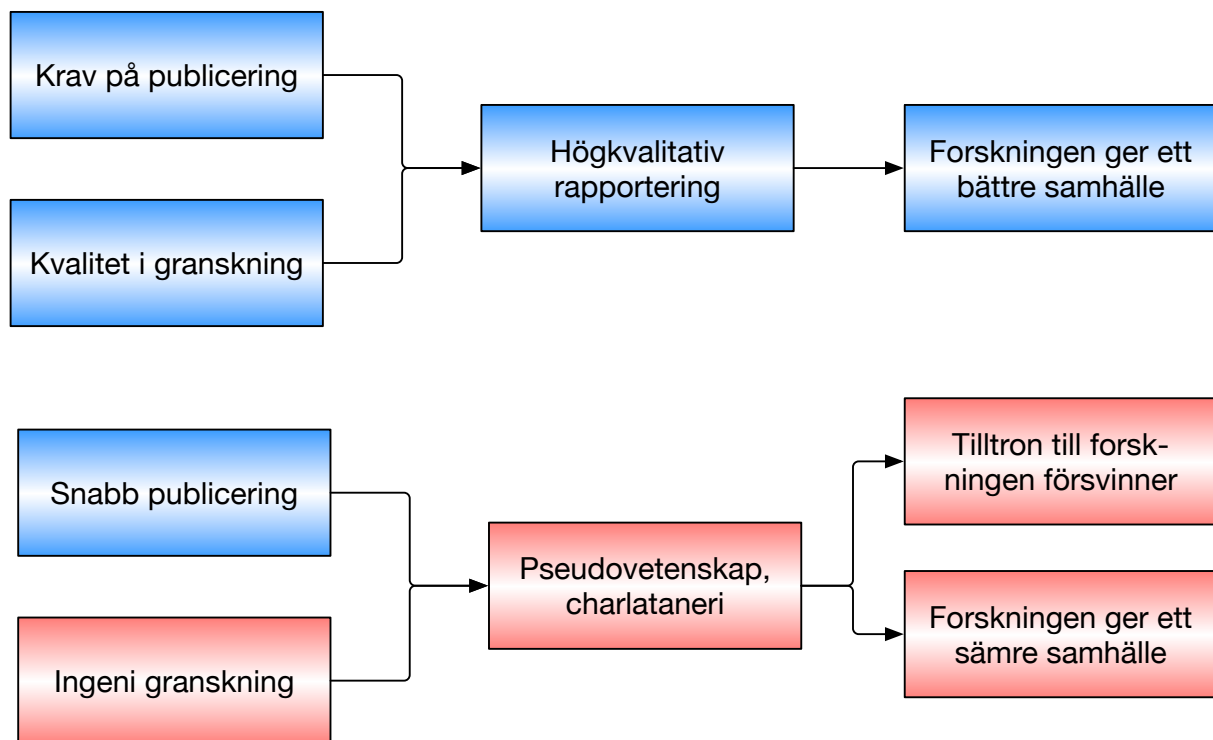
Krav på publicering

Kvalitet i granskning

Högkvalitativ rapportering

Forskningen ger ett bättre samhälle

Snabb publicering

Ingeni granskning

Pseudovetenskap, charlataneri

Tilltron till forskningen försvinner

Forskningen ger ett sämre samhälle